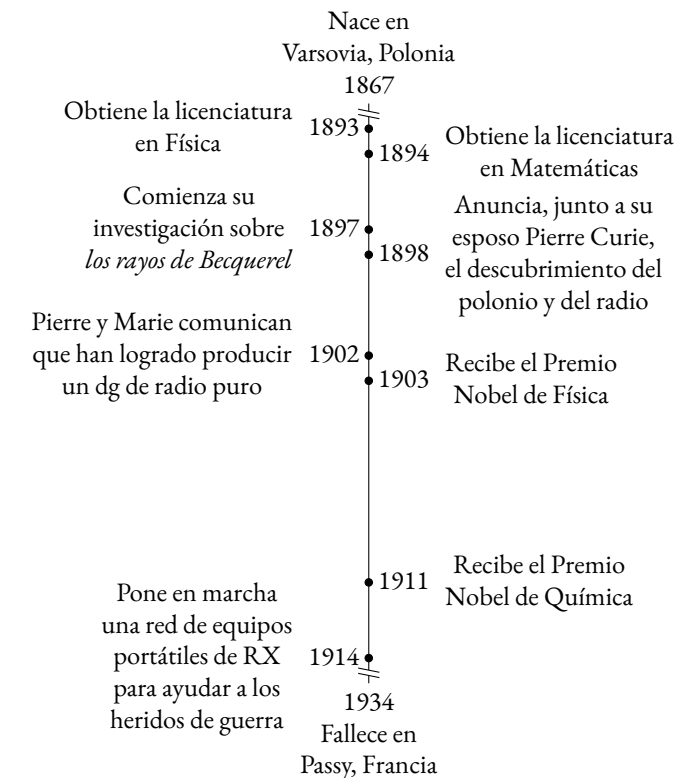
Nace en Varsovia, Polonia
1867

Obtiene la licenciatura en Física
1893

1894
Obtiene la licenciatura en Matemáticas

Comienza su investigación sobre *los rayos de Becquerel*
1897

1898
Anuncia, junto a su esposo Pierre Curie, el descubrimiento del polonio y del radio

Pierre y Marie comunican que han logrado producir un dg de radio puro
1902

1903
Recibe el Premio Nobel de Física

1911
Recibe el Premio Nobel de Química

Pone en marcha una red de equipos portátiles de RX para ayudar a los heridos de guerra
1914

1934
Fallece en Passy, Francia